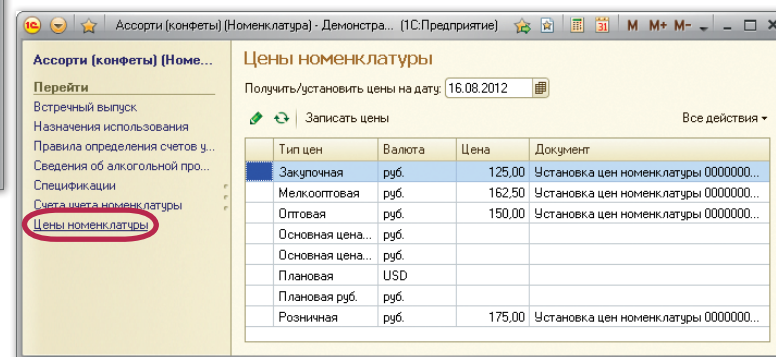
Ассорти (конфеты) (Номенклатура) - Демонстра... (1С:Предприятие) M M+ M-

Ассорти (конфеты) (Номе...

Перейти
Встречный выпуск
Назначения использования
Правила определения счетов у...
Сведения об алкогольной про...
Спецификации
Счета учета номенклатуры
Цены номенклатуры

Цены номенклатуры

Получить/установить цены на дату: 16.08.2012

Записать цены

Все действия

| | Тип цен | Валюта | Цена | Документ |
|---|---|---|---|---|
| | Закупочная | руб. | 125,00 | Установка цен номенклатуры 0000000... |
| | Мелкооптовая | руб. | 162,50 | Установка цен номенклатуры 0000000... |
| | Оптовая | руб. | 150,00 | Установка цен номенклатуры 0000000... |
| | Основная цена... | руб. | | |
| | Основная цена... | руб. | | |
| | Плановая | USD | | |
| | Плановая руб. | руб. | | |
| | Розничная | руб. | 175,00 | Установка цен номенклатуры 0000000... |